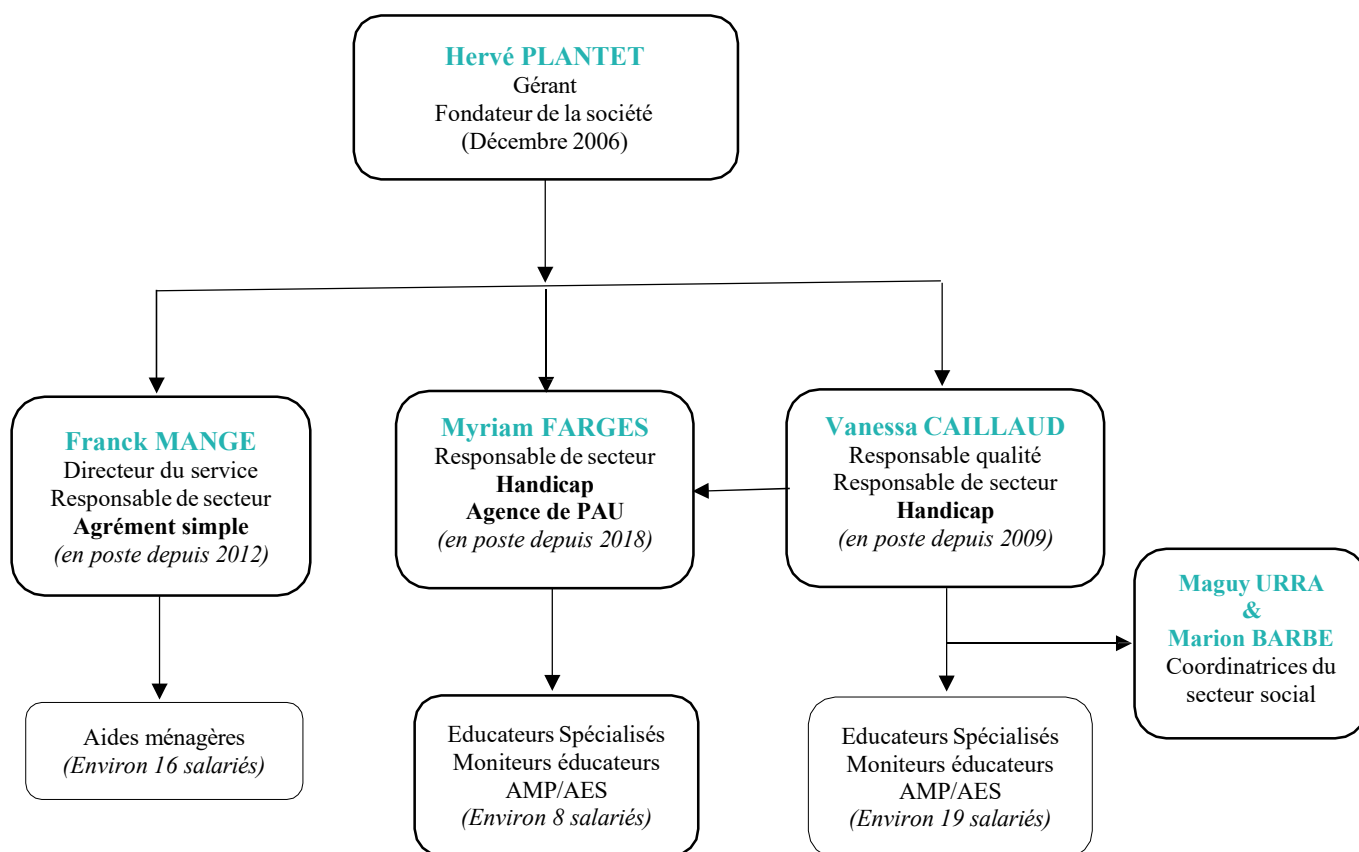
Hervé PLANTET
Gérant
Fondateur de la société
(Décembre 2006)

Franck MANGE
Directeur du service
Responsable de secteur
Agrément simple
(en poste depuis 2012)

Myriam FARGES
Responsable de secteur
Handicap
Agence de PAU
(en poste depuis 2018)

Vanessa CAILLAUD
Responsable qualité
Responsable de secteur
Handicap
(en poste depuis 2009)

Maguy URRA
&
Marion BARBE
Coordinatrices du secteur social

Aides ménagères
(Environ 16 salariés)

Educateurs Spécialisés
Moniteurs éducateurs
AMP/AES
(Environ 8 salariés)

Educateurs Spécialisés
Moniteurs éducateurs
AMP/AES
(Environ 19 salariés)